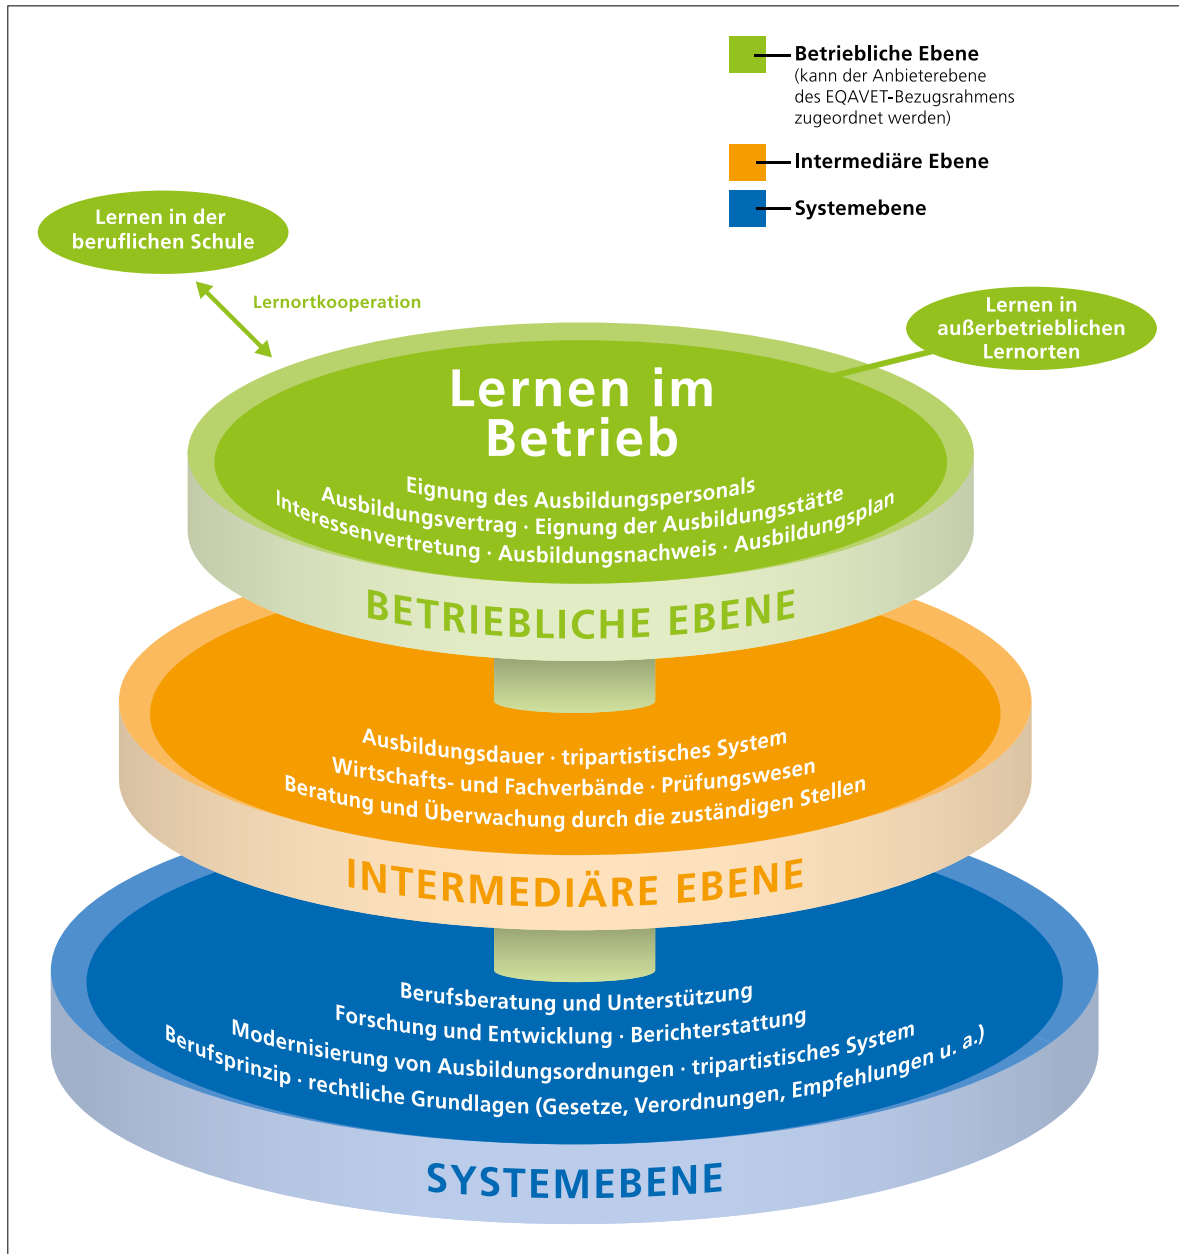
Betriebliche Ebene
(kann der Anbieterebene des EQAVET-Bezugsrahmens zugeordnet werden)

Intermediäre Ebene

Systemebene

Lernen in der beruflichen Schule

Lernortkooperation

Lernen in außerbetrieblichen Lernorten

Lernen im Betrieb

Eignung des Ausbildungspersonals
Ausbildungsvertrag · Eignung der Ausbildungsstätte
Interessenvertretung · Ausbildungsnachweis · Ausbildungsplan

BETRIEBLICHE EBENE

Ausbildungsdauer · tripartistisches System
Wirtschafts- und Fachverbände · Prüfungswesen
Beratung und Überwachung durch die zuständigen Stellen

INTERMEDIÄRE EBENE

Berufsberatung und Unterstützung
Forschung und Entwicklung · Berichterstattung
Modernisierung von Ausbildungsordnungen · tripartistisches System
Berufsprinzip · rechtliche Grundlagen (Gesetze, Verordnungen, Empfehlungen u. a.)

SYSTEMEBENE